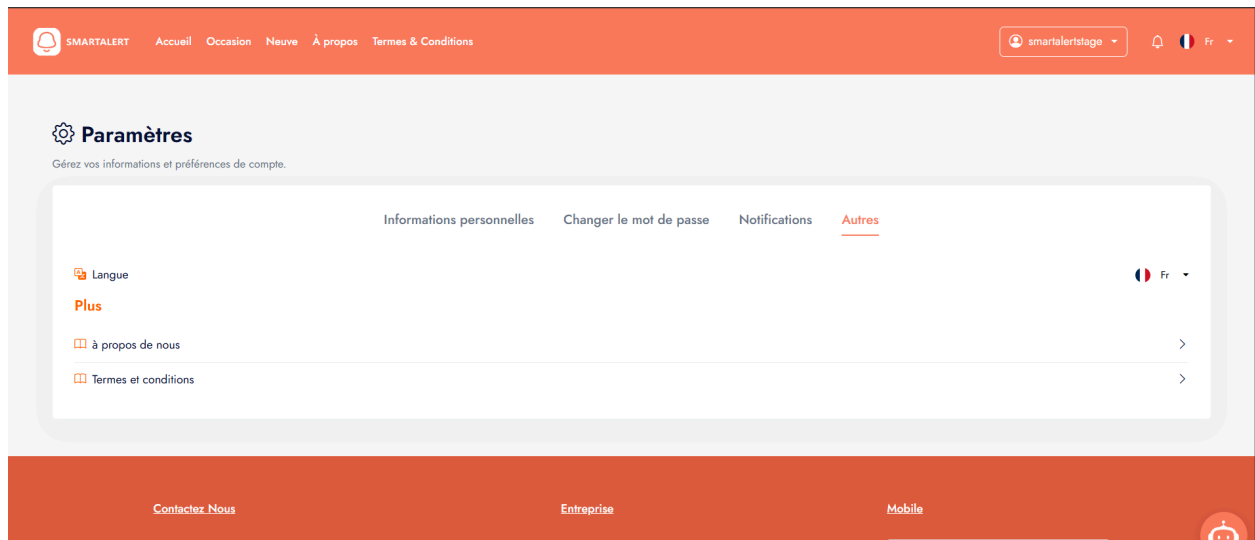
SMARTALERT Accueil Occasion Neuve À propos Termes & Conditions

smartalertstage

Fr

Paramètres

Gérez vos informations et préférences de compte.

Informations personnelles Changer le mot de passe Notifications Autres

Langue

Fr

Plus

à propos de nous

Termes et conditions

Contactez Nous

Entreprise

Mobile